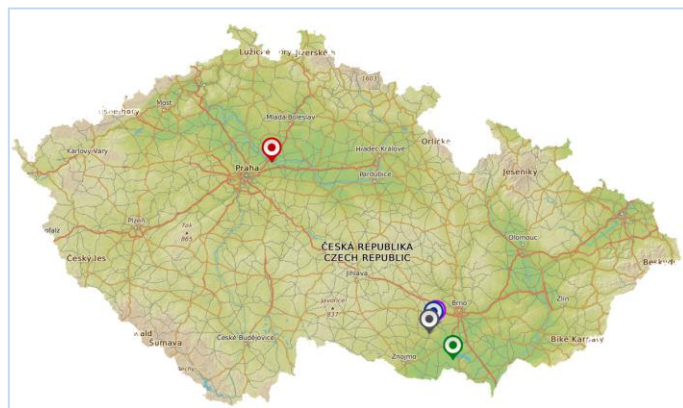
Lužické hory Jizerské
1603
Most
Mladá Boleslav
Karlovy Vary
Praha
Hradec Králové
Orlické
Jeseníky
Pardubice
Plzeň
Český les
ČESKÁ REPUBLIKA
CZECH REPUBLIC
Olomouc
Jihlava
Brno
Zlín
České Budějovice
Šumava
Znojmo
Bílé Karpaty